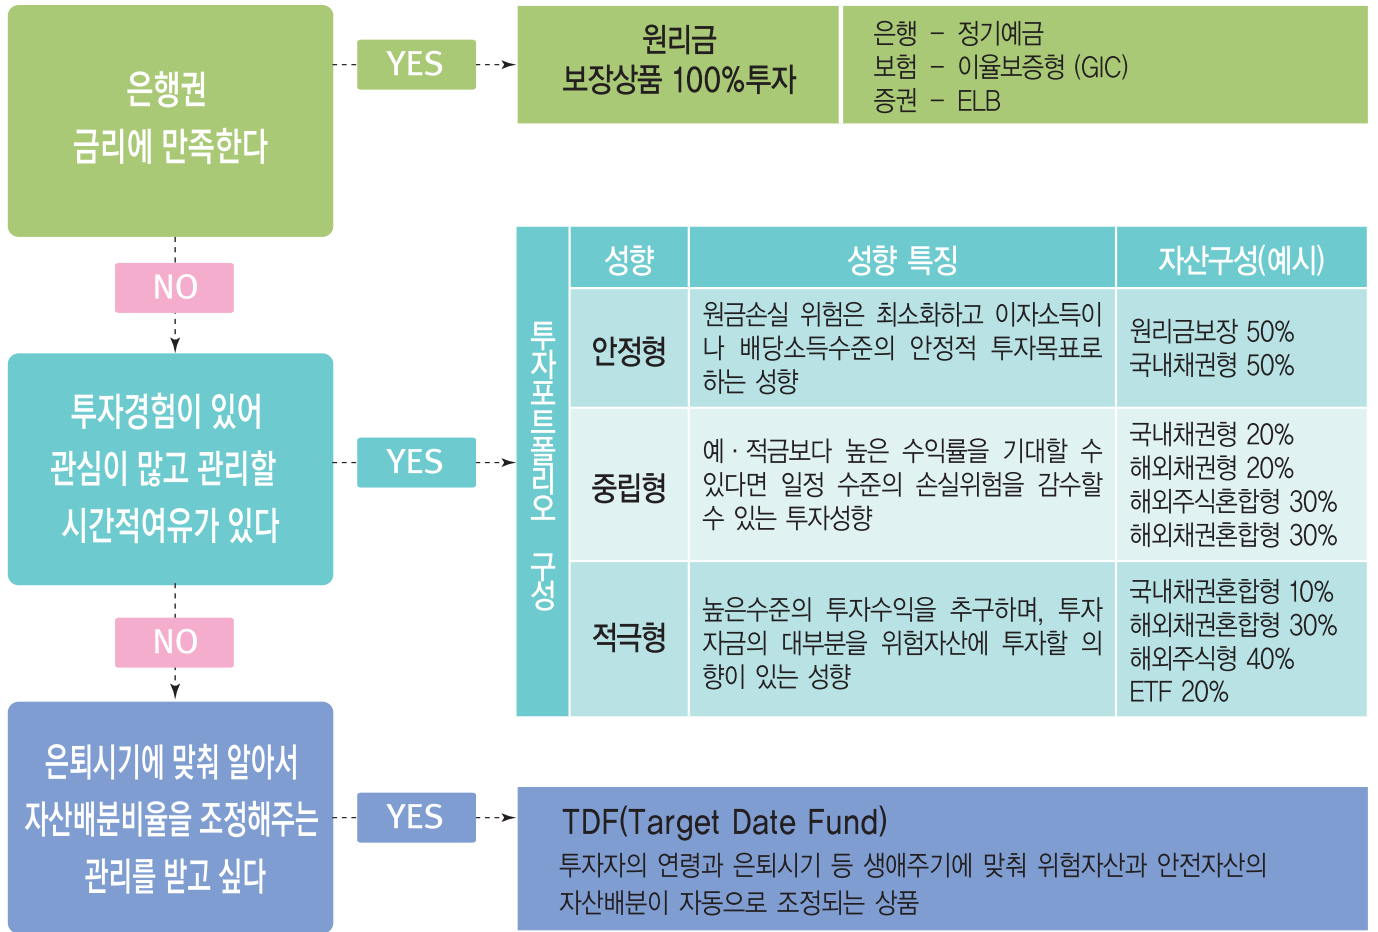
은행권
금리에 만족한다

YES

원리금
보장상품 100%투자

은행 – 정기예금
보험 – 이율보증형 (GIC)
증권 – ELB

NO

투자경험이 있어
관심이 많고 관리할
시간적여유가 있다

YES

투자포트폴리오 구성

| 성향 | 성향 특징 | 자산구성(예시) |
|---|---|---|
| 안정형 | 원금손실 위험은 최소화하고 이자소득이나 배당소득수준의 안정적 투자목표로 하는 성향 | 원리금보장 50%<br>국내채권형 50% |
| 중립형 | 예 · 적금보다 높은 수익률을 기대할 수 있다면 일정 수준의 손실위험을 감수할 수 있는 투자성향 | 국내채권형 20%<br>해외채권형 20%<br>해외주식혼합형 30%<br>해외채권혼합형 30% |
| 적극형 | 높은수준의 투자수익을 추구하며, 투자자금의 대부분을 위험자산에 투자할 의향이 있는 성향 | 국내채권혼합형 10%<br>해외채권혼합형 30%<br>해외주식형 40%<br>ETF 20% |

NO

은퇴시기에 맞춰 알아서
자산배분비율을 조정해주는
관리를 받고 싶다

YES

TDF(Target Date Fund)
투자자의 연령과 은퇴시기 등 생애주기에 맞춰 위험자산과 안전자산의 자산배분이 자동으로 조정되는 상품